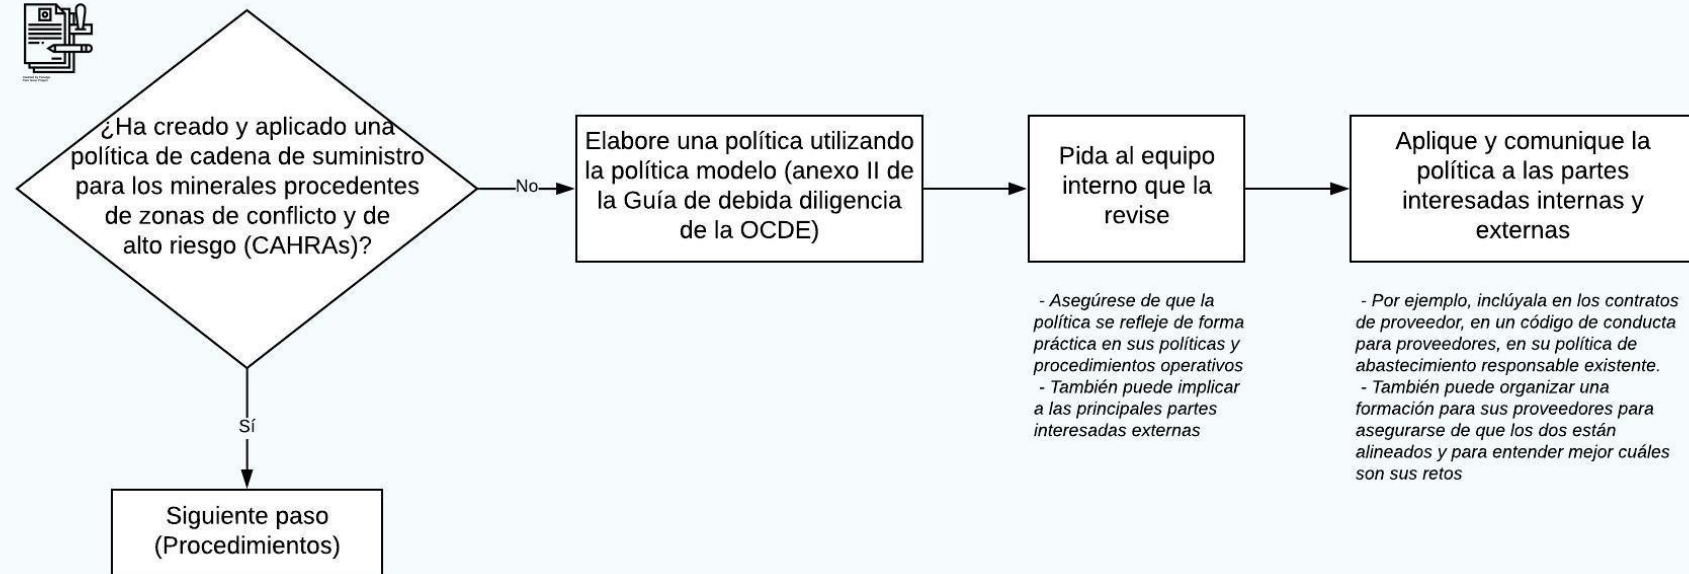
Created by Eucalyp from Noun Project

¿Ha creado y aplicado una política de cadena de suministro para los minerales procedentes de zonas de conflicto y de alto riesgo (CAHRAs)?

No

Elabore una política utilizando la política modelo (anexo II de la Guía de debida diligencia de la OCDE)

Pida al equipo interno que la revise

Aplique y comunique la política a las partes interesadas internas y externas

- Asegúrese de que la política se refleje de forma práctica en sus políticas y procedimientos operativos
- También puede implicar a las principales partes interesadas externas

- Por ejemplo, inclúyala en los contratos de proveedor, en un código de conducta para proveedores, en su política de abastecimiento responsable existente.
- También puede organizar una formación para sus proveedores para asegurarse de que los dos están alineados y para entender mejor cuáles son sus retos

Sí

Siguiente paso (Procedimientos)